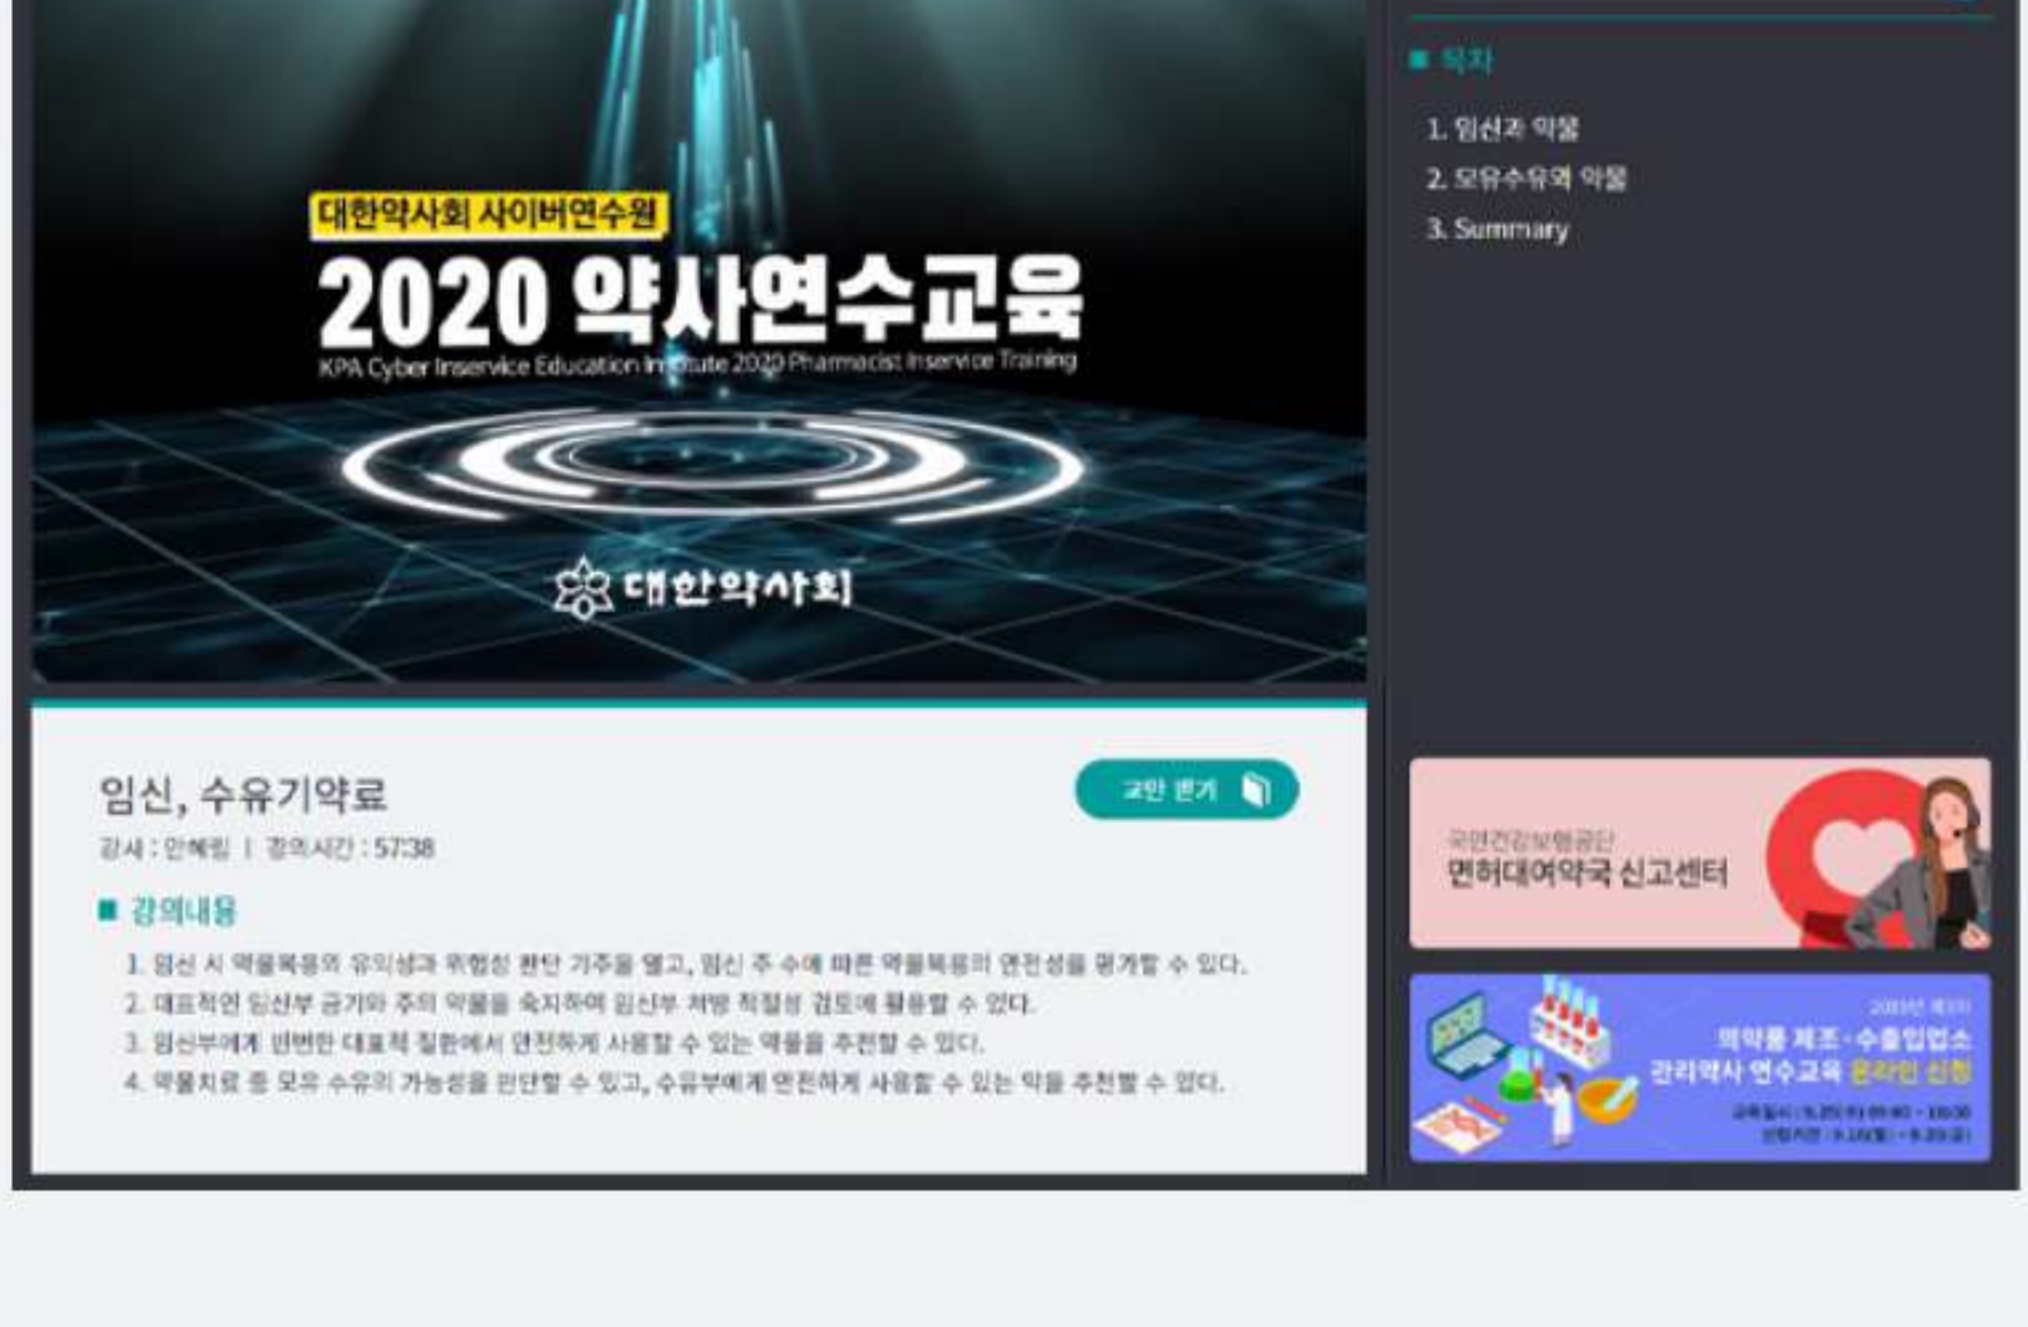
대한약사회 사이버연수원

2020 약사연수교육

KPA Cyber Inservice Education Institute 2020 Pharmacist Inservice Training

대한약사회

임신, 수유기약료

강사 : 안혜림 | 강의시간 : 57:38

교안 보기

■ 강의내용

1. 임신 시 약물복용의 유익성과 위험성 판단 기주을 열고, 임신 주 수에 따른 약물복용의 안전성을 평가할 수 있다.
2. 대표적인 임신부 금기와 주의 약물을 숙지하여 임신부 처방 적절성 검토에 활용할 수 있다.
3. 임신부에게 빈번한 대표적 질환에서 안전하게 사용할 수 있는 약물을 추천할 수 있다.
4. 약물치료 중 모유 수유의 가능성을 판단할 수 있고, 수유부에게 안전하게 사용할 수 있는 약을 추천할 수 있다.

■ 목차

1. 임신과 약물
2. 모유수유와 약물
3. Summary

국민건강보험공단
면허대여약국 신고센터

2020년 제3차
의약품 제조·수출입업소
관리약사 연수교육 온라인 신청
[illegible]
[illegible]